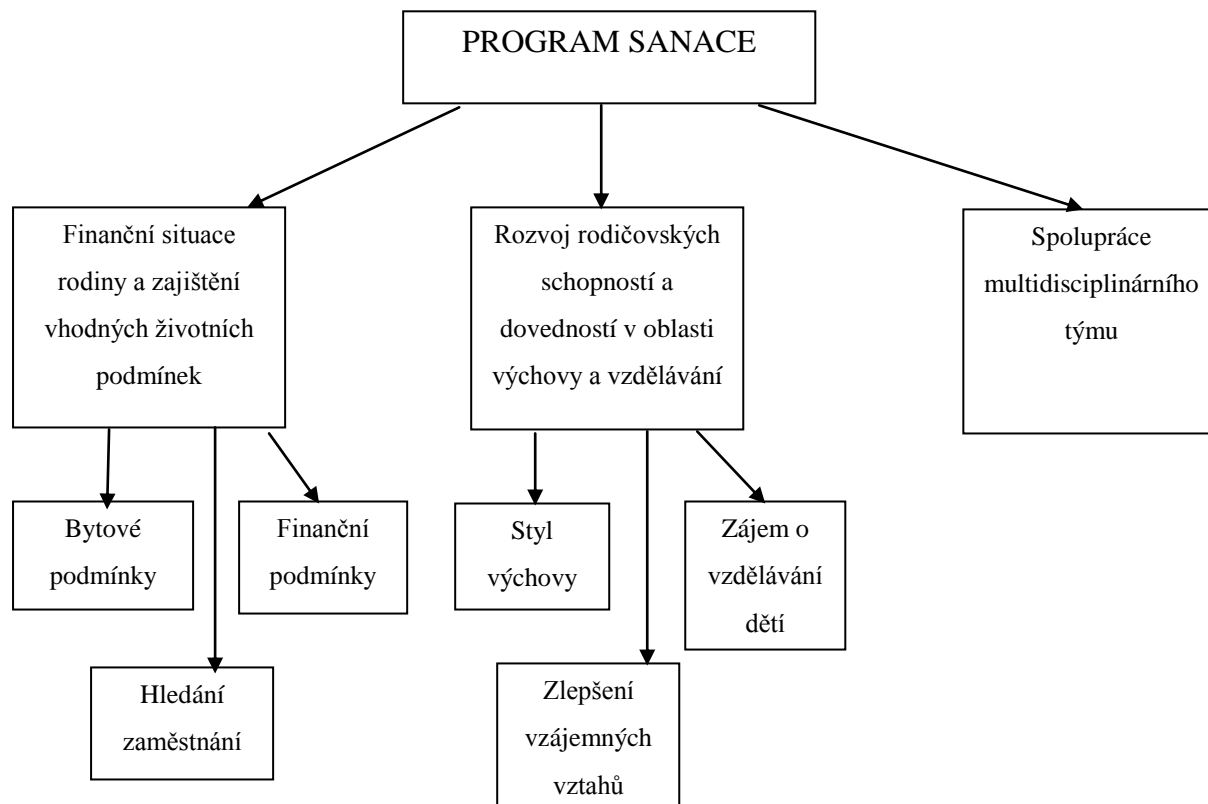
PROGRAM SANACE

Finanční situace rodiny a zajištění vhodných životních podmínek

Rozvoj rodičovských schopností a dovedností v oblasti výchovy a vzdělávání

Spolupráce multidisciplinárního týmu

Bytové podmínky

Finanční podmínky

Hledání zaměstnání

Styl výchovy

Zájem o vzdělávání dětí

Zlepšení vzájemných vztahů